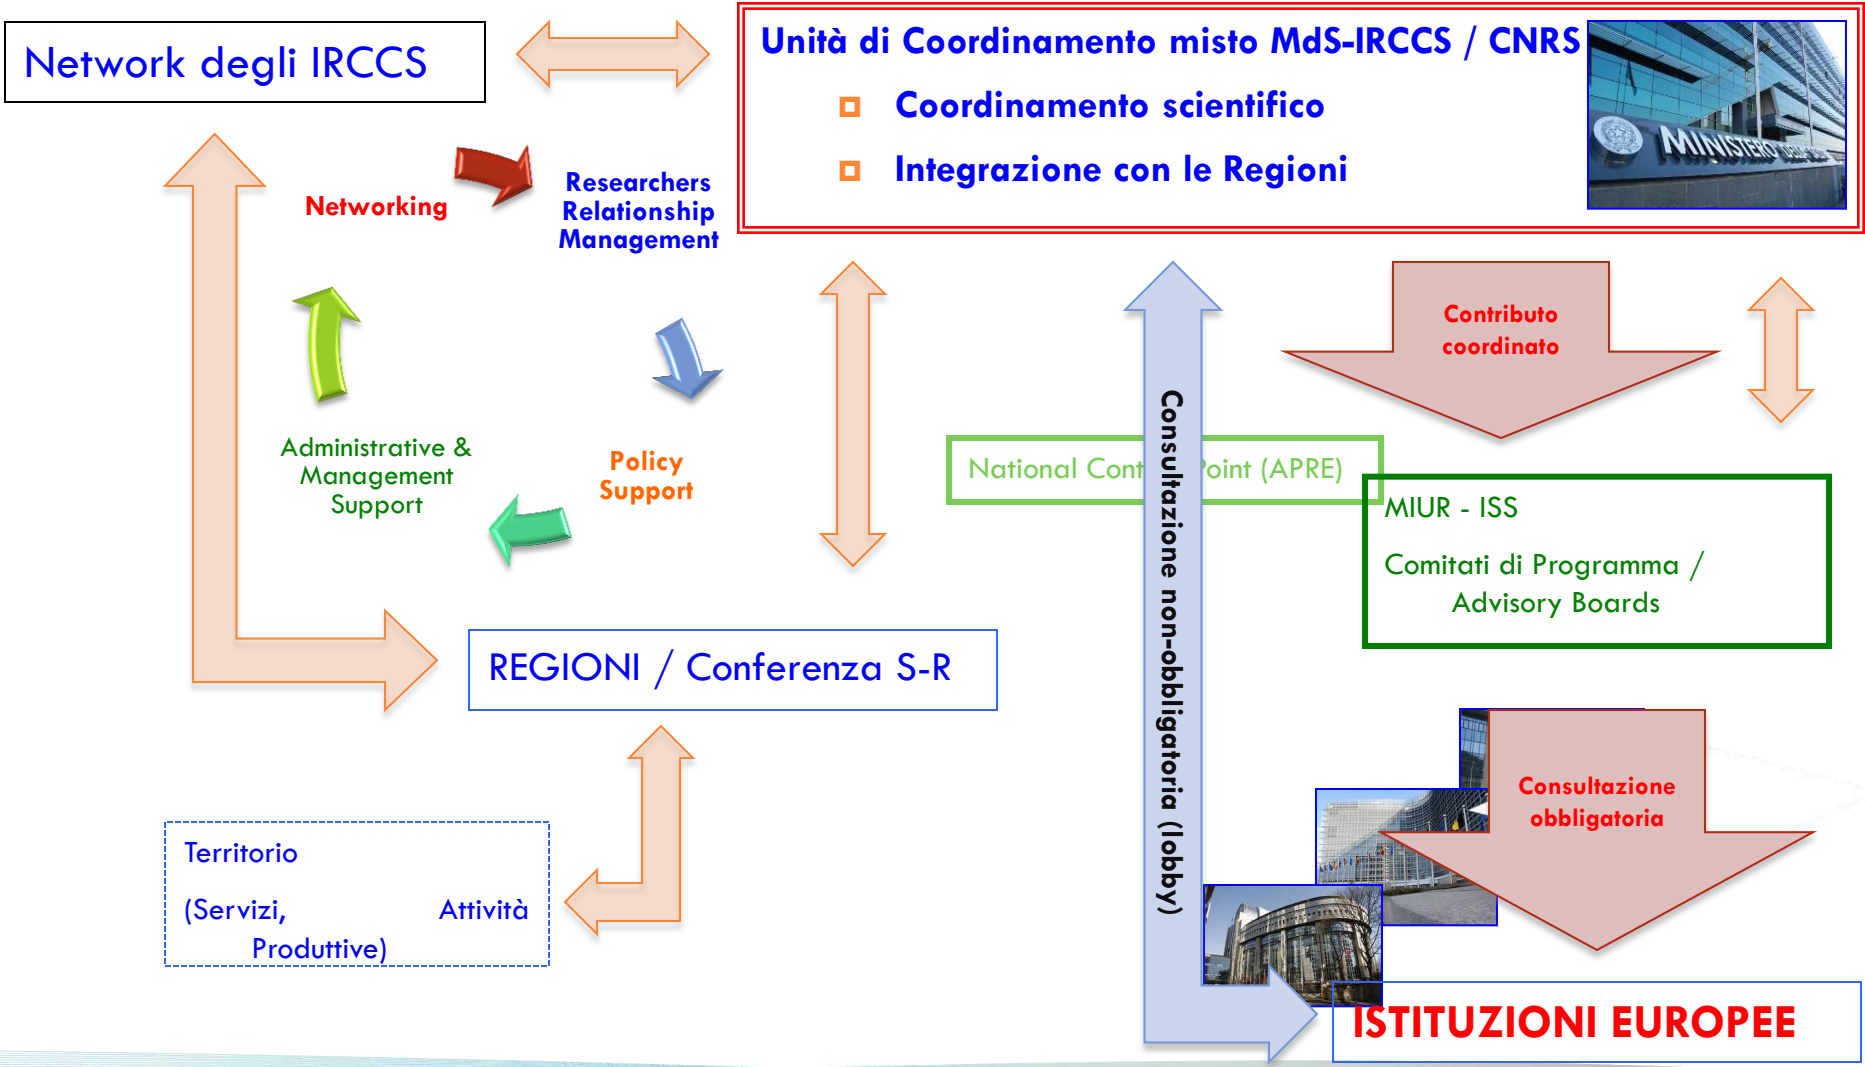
Network degli IRCCS

Unità di Coordinamento misto MdS-IRCCS / CNRS

Coordinamento scientifico

Integrazione con le Regioni

MINISTERO DELLA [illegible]

Networking

Researchers Relationship Management

Policy Support

Administrative & Management Support

Contributo coordinato

National Cont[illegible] Point (APRE)

Consultazione non-obbligatoria (lobby)

MIUR - ISS

Comitati di Programma / Advisory Boards

REGIONI / Conferenza S-R

Consultazione obbligatoria

Territorio

(Servizi, Attività Produttive)

ISTITUZIONI EUROPEE